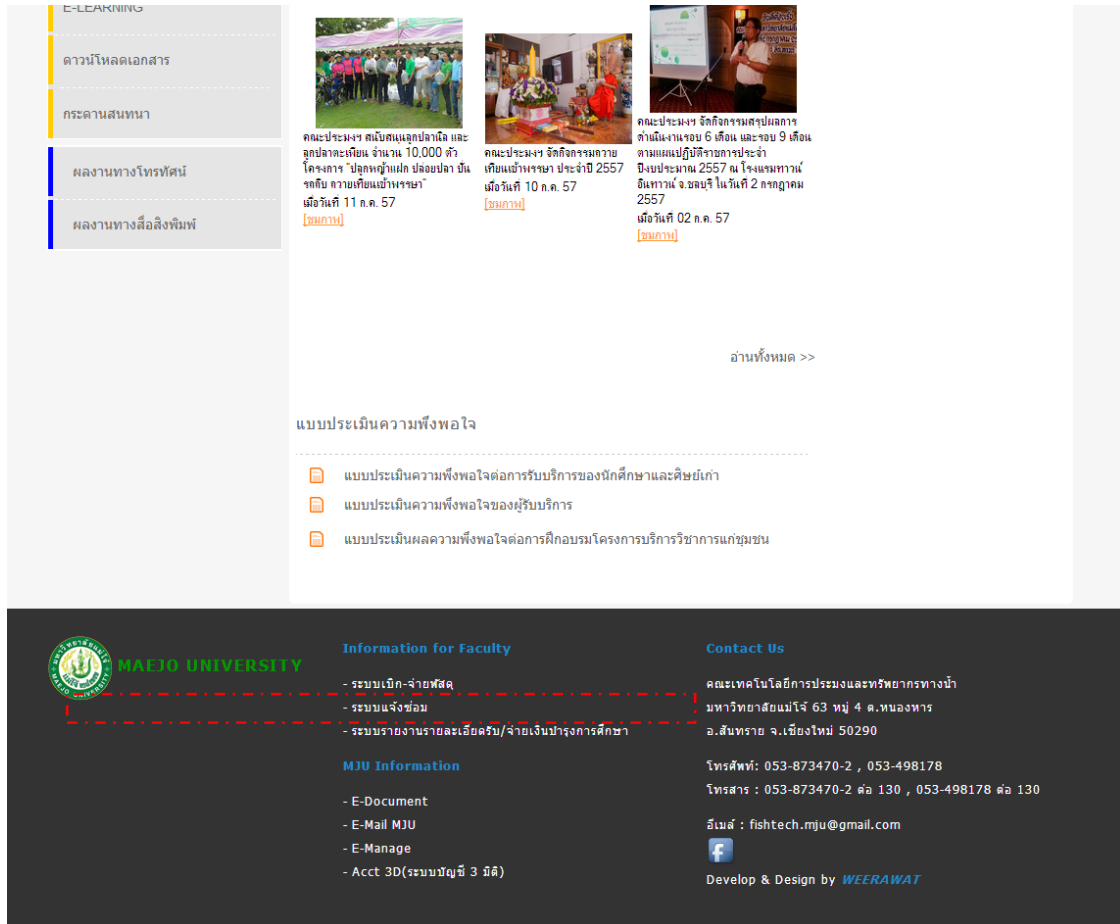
E-LEARNING

ดาวน์โหลดเอกสาร

กระดานสนทนา

ผลงานทางโทรทัศน์

ผลงานทางสื่อสิ่งพิมพ์

คณะประมงฯ สนับสนุนลูกปลานิล และลูกปลาตะเพียน จำนวน 10,000 ตัว โครงการ "ปลูกหญ้าแฝก ปล่อยปลา ปันรถถีบ ถวายเทียนเข้าพรรษา"
เมื่อวันที่ 11 ก.ค. 57
[ชมภาพ]

คณะประมงฯ จัดกิจกรรมถวายเทียนเข้าพรรษา ประจำปี 2557
เมื่อวันที่ 10 ก.ค. 57
[ชมภาพ]

คณะประมงฯ จัดกิจกรรมสรุปผลการดำเนินงานรอบ 6 เดือน และรอบ 9 เดือน ตามแผนปฏิบัติราชการประจำปีงบประมาณ 2557 ณ โรงแรมทาวน์อินทาวน์ จ.ชลบุรี ในวันที่ 2 กรกฎาคม 2557
เมื่อวันที่ 02 ก.ค. 57
[ชมภาพ]

อ่านทั้งหมด >>

แบบประเมินความพึงพอใจ

แบบประเมินความพึงพอใจต่อการรับบริการของนักศึกษาและศิษย์เก่า

แบบประเมินความพึงพอใจของผู้รับบริการ

แบบประเมินผลความพึงพอใจต่อการฝึกอบรมโครงการบริการวิชาการแก่ชุมชน

MAEJO UNIVERSITY

Information for Faculty

- ระบบเบิก-จ่ายพัสดุ
- ระบบแจ้งซ่อม
- ระบบรายงานรายละเอียดรับ/จ่ายเงินบำรุงการศึกษา

MJU Information

- E-Document
- E-Mail MJU
- E-Manage
- Acct 3D(ระบบบัญชี 3 มิติ)

Contact Us

คณะเทคโนโลยีการประมงและทรัพยากรทางน้ำ
มหาวิทยาลัยแม่โจ้ 63 หมู่ 4 ต.หนองหาร
อ.สันทราย จ.เชียงใหม่ 50290

โทรศัพท์: 053-873470-2 , 053-498178
โทรสาร : 053-873470-2 ต่อ 130 , 053-498178 ต่อ 130

อีเมล์ : fishtech.mju@gmail.com

Develop & Design by WEERAWAT